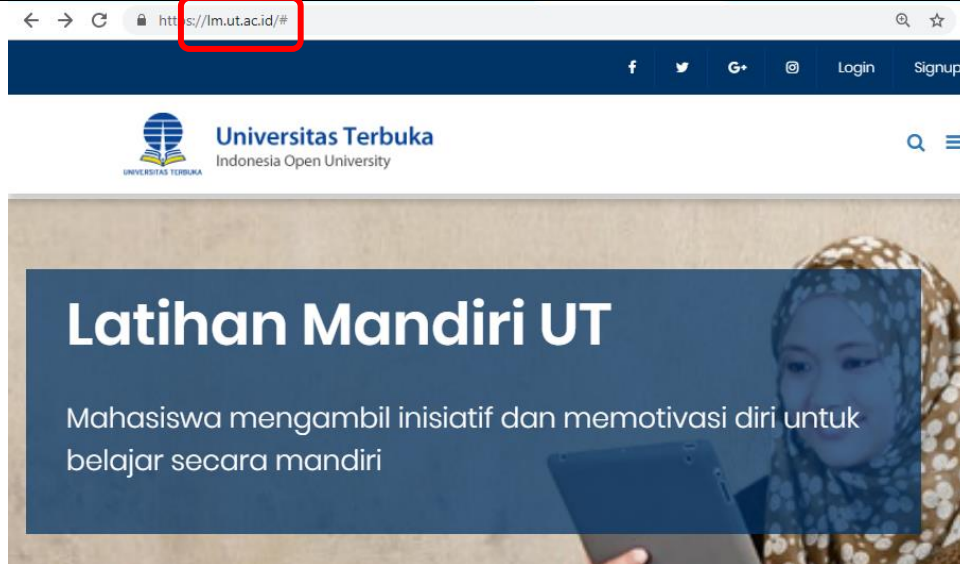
https://lm.ut.ac.id/#

f
G+
Login
Signup

UNIVERSITAS TERBUKA
Universitas Terbuka
Indonesia Open University

Latihan Mandiri UT

Mahasiswa mengambil inisiatif dan memotivasi diri untuk belajar secara mandiri